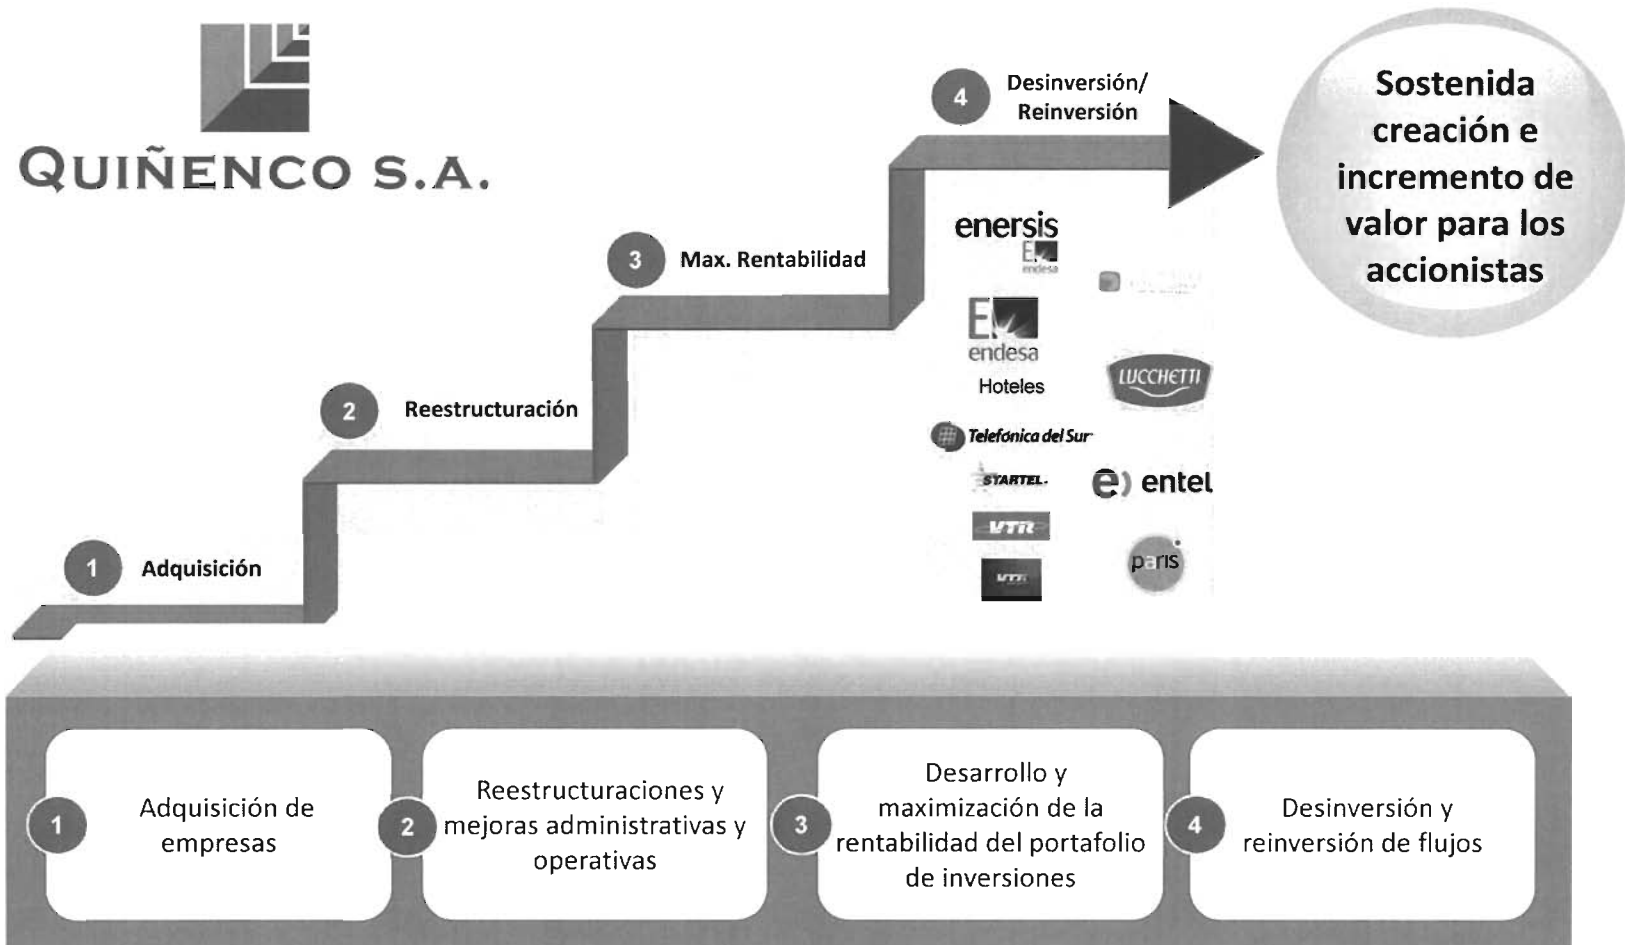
QUIÑENCO S.A.

4 Desinversión/ Reinversión

Sostenida creación e incremento de valor para los accionistas

3 Max. Rentabilidad

2 Reestructuración

1 Adquisición

enersis

endesa

endesa

Hoteles

LUCCHETTI

Telefónica del Sur

STARTEL

entel

VTR

VTR

paris

1 Adquisición de empresas

2 Reestructuraciones y mejoras administrativas y operativas

3 Desarrollo y maximización de la rentabilidad del portafolio de inversiones

4 Desinversión y reinversión de flujos